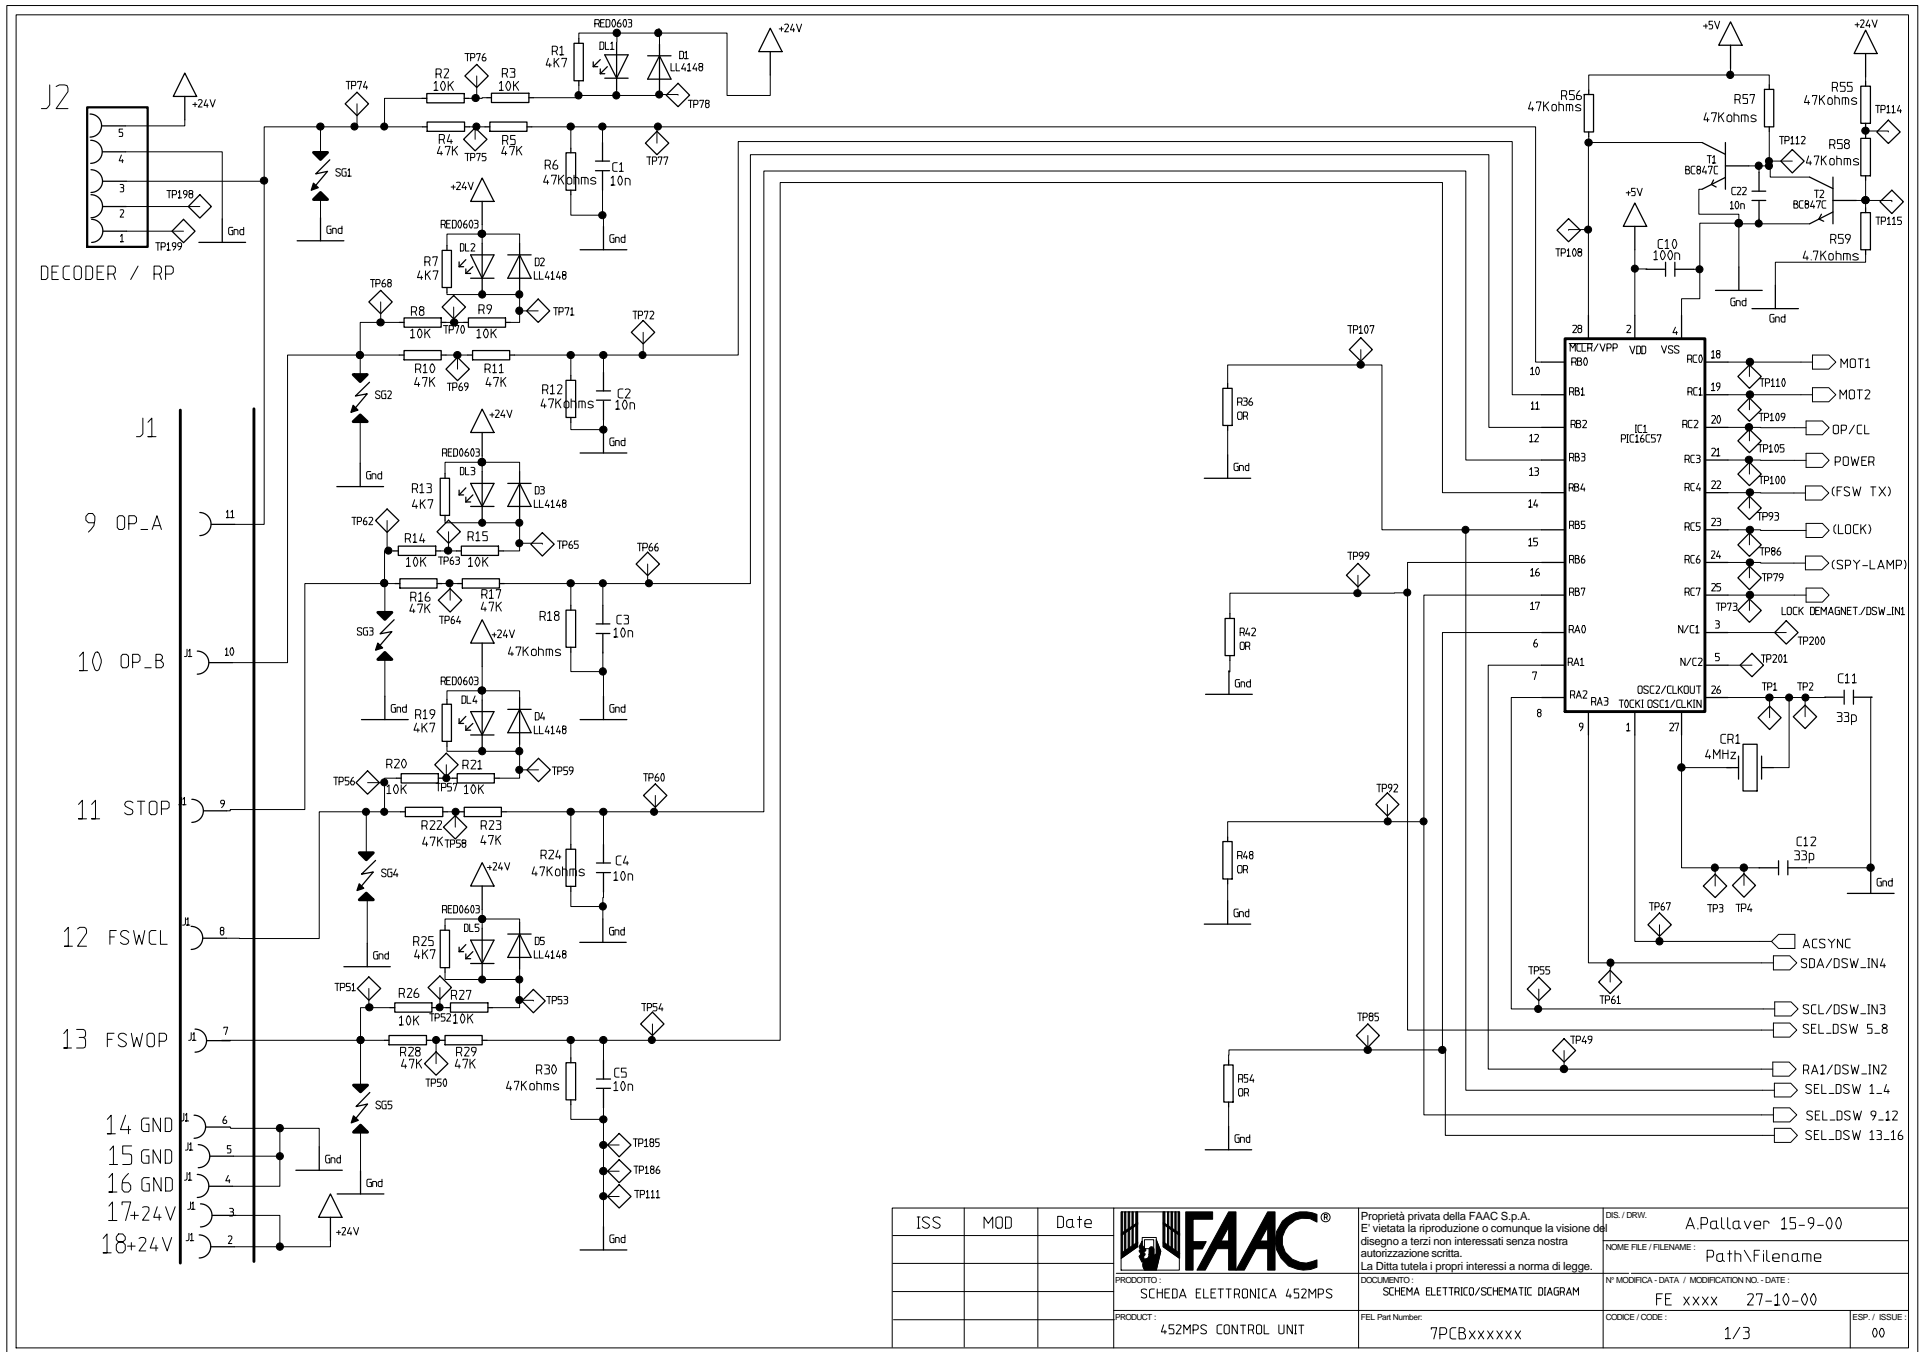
J2

5
4
3
2
1
TP198
TP199
Gnd
+24V
DECODER / RP

TP74
SG1
Gnd
R2 10K
TP76
R3 10K
R1 4K7
RED0603
DL1
D1 LL4148
TP78
+24V
R4 47K
TP75
R5 47K
TP77
R6 47Kohms
C1 10n
Gnd

+24V
RED0603
R7 4K7
DL2
D2 LL4148
TP68
R8 10K
TP70
R9 10K
TP71
TP72
R10 47K
TP69
R11 47K
SG2
Gnd
R12 47Kohms
C2 10n
Gnd

J1

9 OP_A 11
10 OP_B J1 10
11 STOP J1 9
12 FSWCL J1 8
13 FSWOP J1 7
14 GND J1 6
15 GND J1 5
16 GND J1 4
17+24V J1 3
18+24V J1 2
Gnd
+24V

+24V
RED0603
R13 4K7
DL3
D3 LL4148
TP62
R14 10K
TP63
R15 10K
TP65
TP66
R16 47K
TP64
R17 47K
SG3
Gnd
R18
C3 10n
Gnd

+24V
47Kohms
RED0603
R19 4K7
DL4
D4 LL4148
TP56
R20 10K
TP57
R21 10K
TP59
TP60
R22 47K
TP58
R23 47K
SG4
Gnd
R24 47Kohms
C4 10n
Gnd

+24V
RED0603
R25 4K7
DL5
D5 LL4148
TP51
R26 10K
TP52
R27 10K
TP53
TP54
R28 47K
TP50
R29 47K
SG5
Gnd
R30 47Kohms
C5 10n
TP185
TP186
TP111
Gnd

+5V
+24V
R56 47Kohms
R57 47Kohms
R55 47Kohms
TP114
TP112
R58 47Kohms
T1 BC847C
T2 BC847C
C22 10n
TP115
R59 4.7Kohms
TP108
+5V
C10 100n
Gnd
Gnd

TP107
R36 0R
Gnd
TP99
R42 0R
Gnd
TP92
R48 0R
Gnd
TP85
R54 0R
Gnd

28 2 4
MCLR/VPP VDD VSS
10 RB0
11 RB1
12 RB2
13 RB3
14 RB4
15 RB5
16 RB6
17 RB7
RA0
6 RA1
7 RA2
8 RA3
IC1 PIC16C57
RC0 18
RC1 19
RC2 20
RC3 21
RC4 22
RC5 23
RC6 24
RC7 25
N/C1 3
N/C2 5
OSC2/CLKOUT 26
TOCKI OSC1/CLKIN
9 1 27

MOT1
TP110
MOT2
TP109
OP/CL
TP105
POWER
TP100
(FSW TX)
TP93
(LOCK)
TP86
(SPY-LAMP)
TP79
TP73
LOCK DEMAGNET./DSW_IN1
TP200
TP201
TP1
TP2
C11 33p
CR1 4MHz
C12 33p
Gnd
TP3
TP4
TP67
ACSYNC
SDA/DSW_IN4
TP55
TP61
SCL/DSW_IN3
SEL_DSW 5_8
TP49
RA1/DSW_IN2
SEL_DSW 1_4
SEL_DSW 9_12
SEL_DSW 13_16

| ISS | MOD | Date |
|---|---|---|
| | | |
| | | |
| | | |
| | | |

FAAC®
Proprietà privata della FAAC S.p.A.
E' vietata la riproduzione o comunque la visione del disegno a terzi non interessati senza nostra autorizzazione scritta.
La Ditta tutela i propri interessi a norma di legge.
DIS. / DRW. A.Pallaver 15-9-00
NOME FILE / FILENAME : Path\Filename
PRODOTTO : SCHEDA ELETTRONICA 452MPS
DOCUMENTO : SCHEMA ELETTRICO/SCHEMATIC DIAGRAM
N° MODIFICA - DATA / MODIFICATION NO. - DATE : FE xxxx 27-10-00
PRODUCT : 452MPS CONTROL UNIT
FEL Part Number: 7PCBxxxxxx
CODICE / CODE : 1/3
ESP. / ISSUE : 00